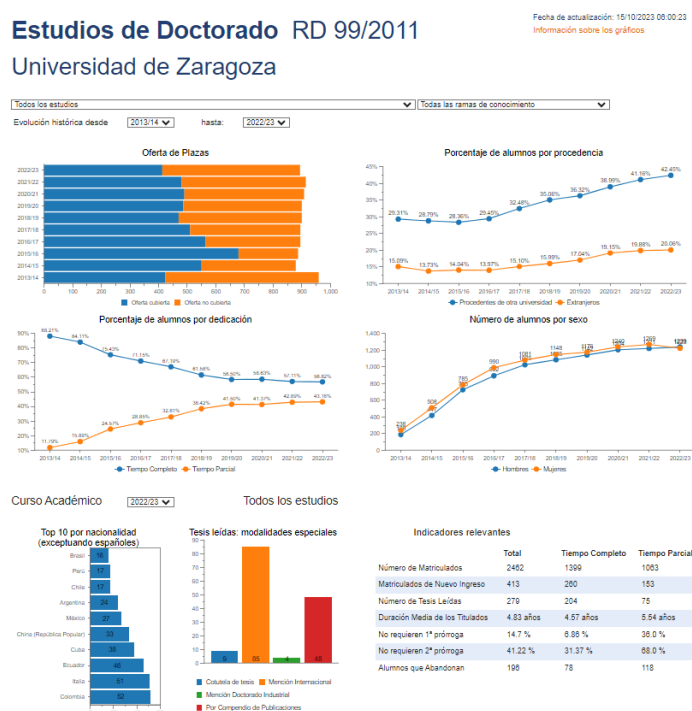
Estudios de Doctorado RD 99/2011

Universidad de Zaragoza

Fecha de actualización: 15/10/2023 08:00:23
Información sobre los gráficos

Todos los estudios
Todas las ramas de conocimiento

Evolución histórica desde 2013/14 hasta: 2022/23

Oferta de Plazas

2022/23
2021/22
2020/21
2019/20
2018/19
2017/18
2016/17
2015/16
2014/15
2013/14

0 100 200 300 400 500 600 700 800 900 1,000

Oferta cubierta Oferta no cubierta

Porcentaje de alumnos por procedencia

45% 40% 35% 30% 25% 20% 15% 10%

29.31% 28.79% 28.36% 29.45% 32.48% 35.86% 36.32% 38.99% 41.16% 42.49%

15.09% 13.73% 14.04% 13.97% 15.10% 15.99% 17.04% 19.15% 19.88% 20.06%

2013/14 2014/15 2015/16 2016/17 2017/18 2018/19 2019/20 2020/21 2021/22 2022/23

Procedentes de otra universidad Extranjeros

Porcentaje de alumnos por dedicación

90% 80% 70% 60% 50% 40% 30% 20% 10%

88.21% 84.11% 75.43% 71.15% 67.19% 61.58% 58.50% 58.63% 57.11% 56.82%

11.79% 15.89% 24.57% 28.85% 32.81% 38.42% 41.50% 41.37% 42.89% 43.18%

2013/14 2014/15 2015/16 2016/17 2017/18 2018/19 2019/20 2020/21 2021/22 2022/23

Tiempo Completo Tiempo Parcial

Número de alumnos por sexo

1,400 1,200 1,000 800 600 400 200 0

238 506 785 990 1081 1148 1175 1240 1257 1229

2013/14 2014/15 2015/16 2016/17 2017/18 2018/19 2019/20 2020/21 2021/22 2022/23

Hombres Mujeres

Curso Académico 2022/23 Todos los estudios

Top 10 por nacionalidad (exceptuando españoles)

Brasil 16
Perú 17
Chile 17
Argentina 24
México 27
China (República Popular) 33
Cuba 38
Ecuador 46
Italia 51
Colombia 52

Tesis leídas: modalidades especiales

9 85 4 48

Cotutela de tesis
Mención Internacional
Mención Doctorado Industrial
Por Compendio de Publicaciones

Indicadores relevantes

| | Total | Tiempo Completo | Tiempo Parcial |
|---|---|---|---|
| Número de Matriculados | 2462 | 1399 | 1063 |
| Matriculados de Nuevo Ingreso | 413 | 260 | 153 |
| Número de Tesis Leídas | 279 | 204 | 75 |
| Duración Media de los Titulados | 4.83 años | 4.57 años | 5.54 años |
| No requieren 1ª prórroga | 14.7 % | 6.86 % | 36.0 % |
| No requieren 2ª prórroga | 41.22 % | 31.37 % | 68.0 % |
| Alumnos que Abandonan | 196 | 78 | 118 |